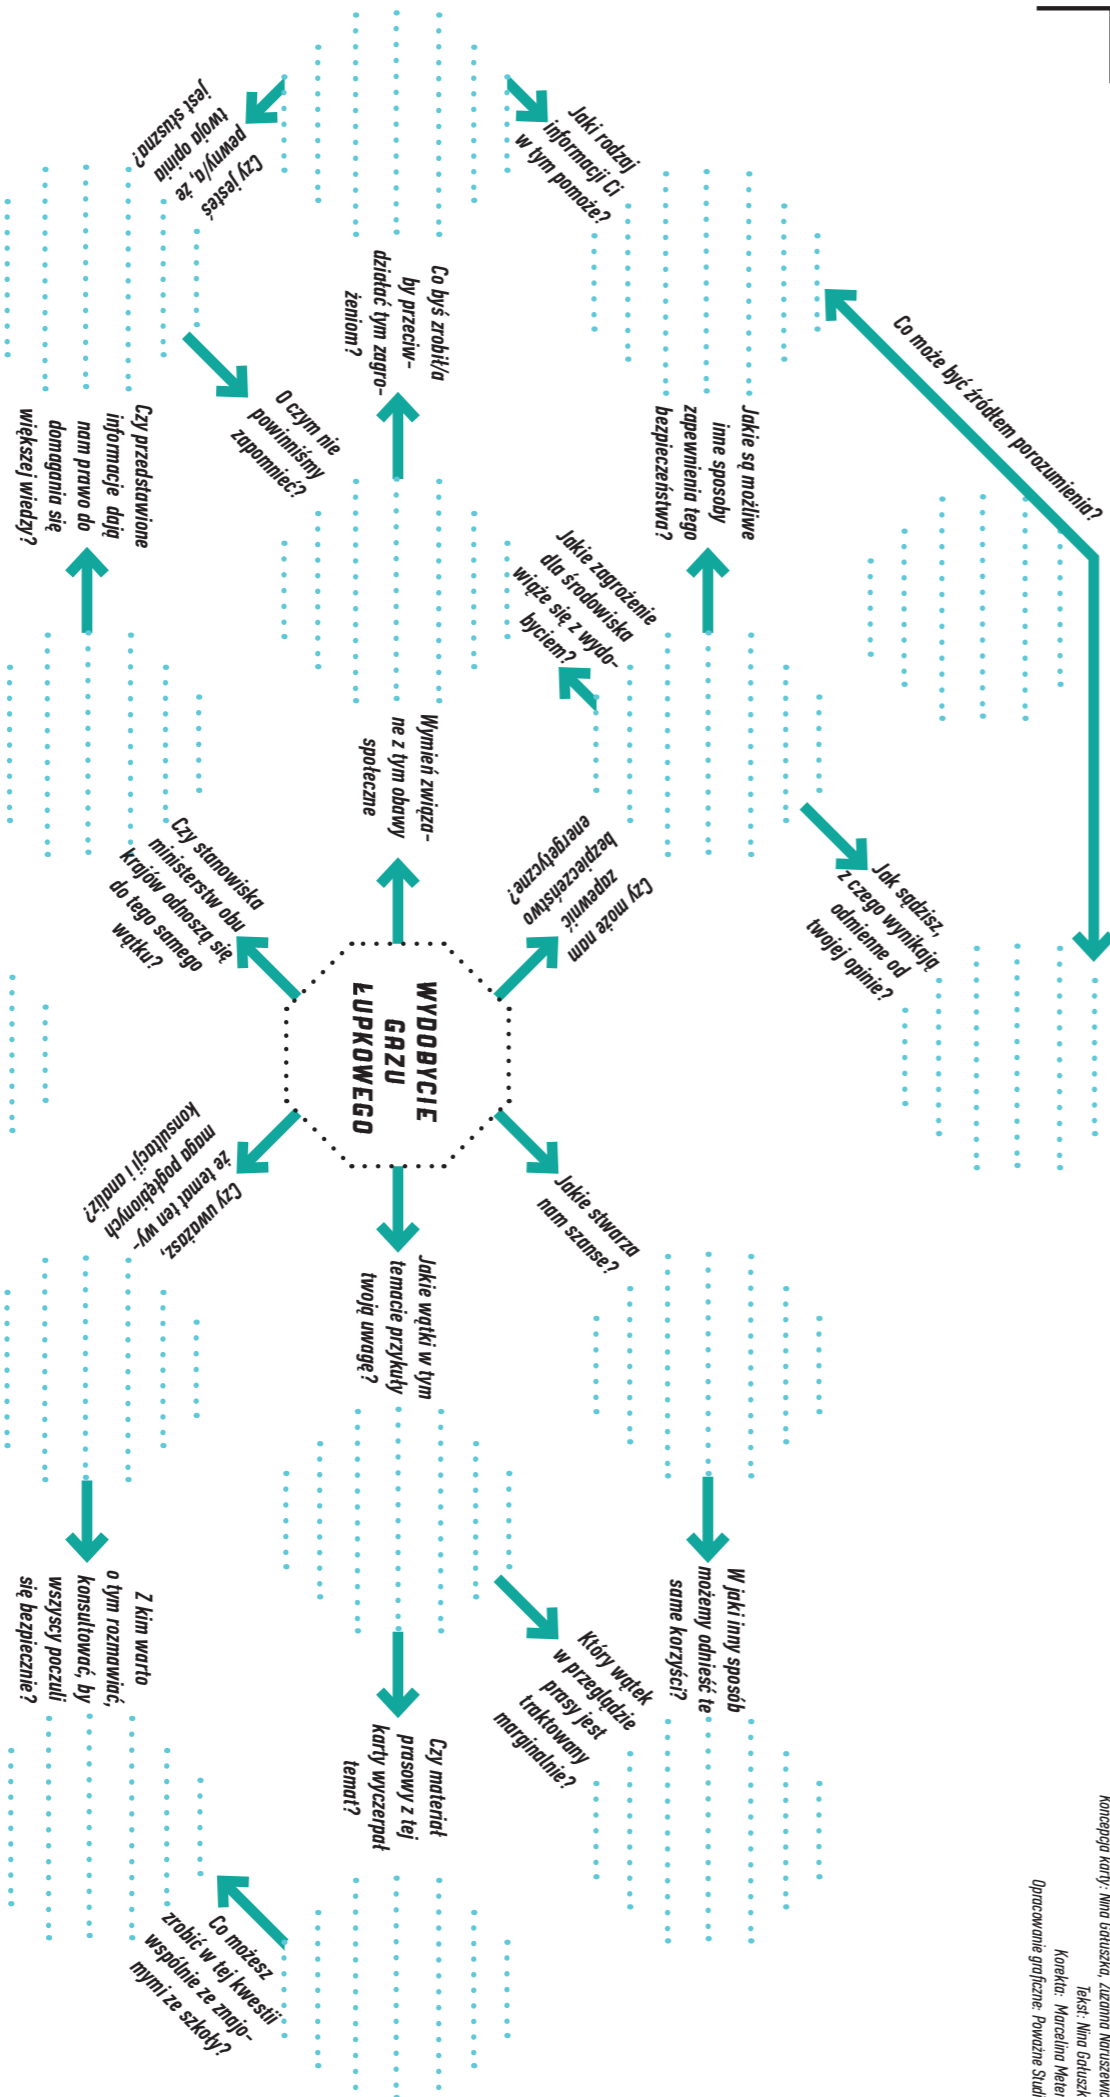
WYDOBYCIE GAZU ŁUPKOWEGO

Czy może nam zapewnić bezpieczeństwo energetyczne?

Jakie zagrożenie dla środowiska wiąże się z wydobyciem?

Jakie są możliwe inne sposoby zapewnienia tego bezpieczeństwa?

Jaki rodzaj informacji Ci w tym pomoże?

Wymień związane z tym obawy społeczne

Co byś zrobił/a by przeciwdziałać tym zagrożeniom?

Czy jesteś pewny/a, że twoja opinia jest słuszna?

Czy stanowiska ministerstw obu krajów odnoszą się do tego samego wątku?

O czym nie powinniśmy zapomnieć?

Czy przedstawione informacje dają nam prawo do domagania się większej wiedzy?

Jakie stwarza nam szanse?

W jaki inny sposób możemy odnieść te same korzyści?

Jak sądzisz, z czego wynikają odmienne od twojej opinie?

Co może być źródłem porozumienia?

Jakie wątki w tym temacie przykuły twoją uwagę?

Który wątek w przeglądzie prasy jest traktowany marginalnie?

Czy materiał prasowy z tej karty wyczerpał temat?

Czy uważasz, że temat ten wymaga pogłębionych konsultacji i analiz?

Z kim warto o tym rozmawiać, konsultować, by wszyscy poczuli się bezpiecznie?

Co możesz zrobić w tej kwestii wspólnie ze znajomymi ze szkoły?

Koncepcja karty: Nina Gałuszka, Zuzanna Naruszewic
Tekst: Nina Gałuszk
Korekta: Marcelina Meter
Opracowanie graficzne: Poważne Studi